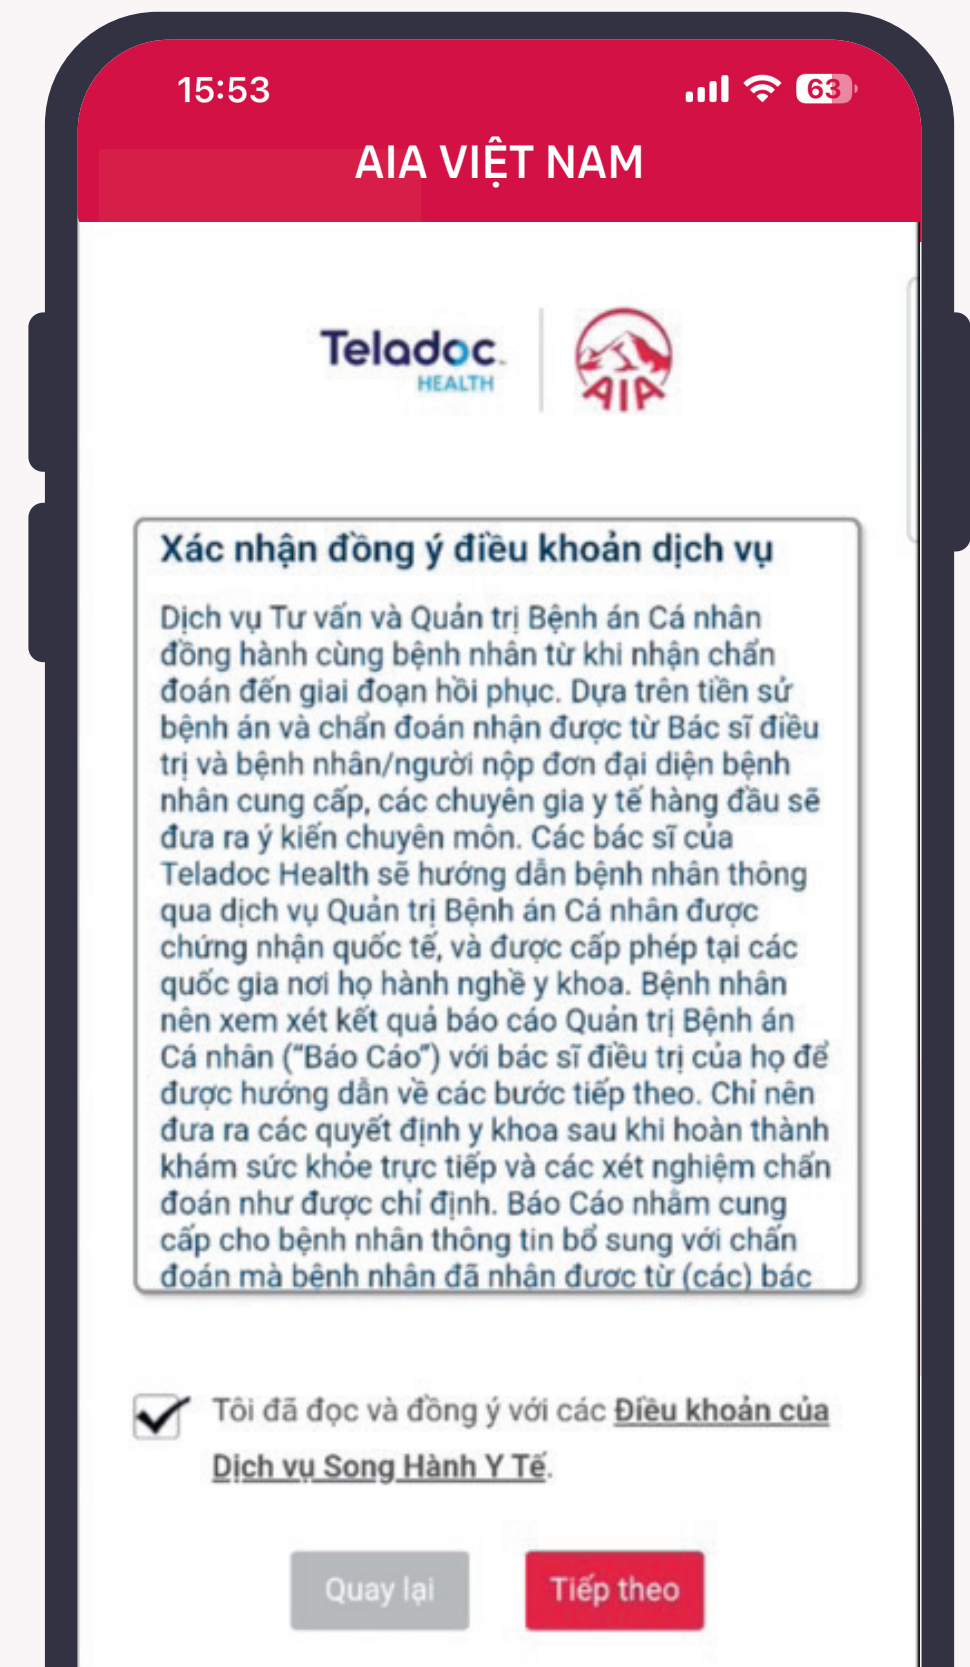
15:53

63

AIA VIỆT NAM

Teladoc HEALTH

AIA

Xác nhận đồng ý điều khoản dịch vụ

Dịch vụ Tư vấn và Quản trị Bệnh án Cá nhân đồng hành cùng bệnh nhân từ khi nhận chẩn đoán đến giai đoạn hồi phục. Dựa trên tiền sử bệnh án và chẩn đoán nhận được từ Bác sĩ điều trị và bệnh nhân/người nộp đơn đại diện bệnh nhân cung cấp, các chuyên gia y tế hàng đầu sẽ đưa ra ý kiến chuyên môn. Các bác sĩ của Teladoc Health sẽ hướng dẫn bệnh nhân thông qua dịch vụ Quản trị Bệnh án Cá nhân được chứng nhận quốc tế, và được cấp phép tại các quốc gia nơi họ hành nghề y khoa. Bệnh nhân nên xem xét kết quả báo cáo Quản trị Bệnh án Cá nhân ("Báo Cáo") với bác sĩ điều trị của họ để được hướng dẫn về các bước tiếp theo. Chỉ nên đưa ra các quyết định y khoa sau khi hoàn thành khám sức khỏe trực tiếp và các xét nghiệm chẩn đoán như được chỉ định. Báo Cáo nhằm cung cấp cho bệnh nhân thông tin bổ sung với chẩn đoán mà bệnh nhân đã nhận được từ (các) bác

Tôi đã đọc và đồng ý với các Điều khoản của Dịch vụ Song Hành Y Tế.

Quay lại

Tiếp theo